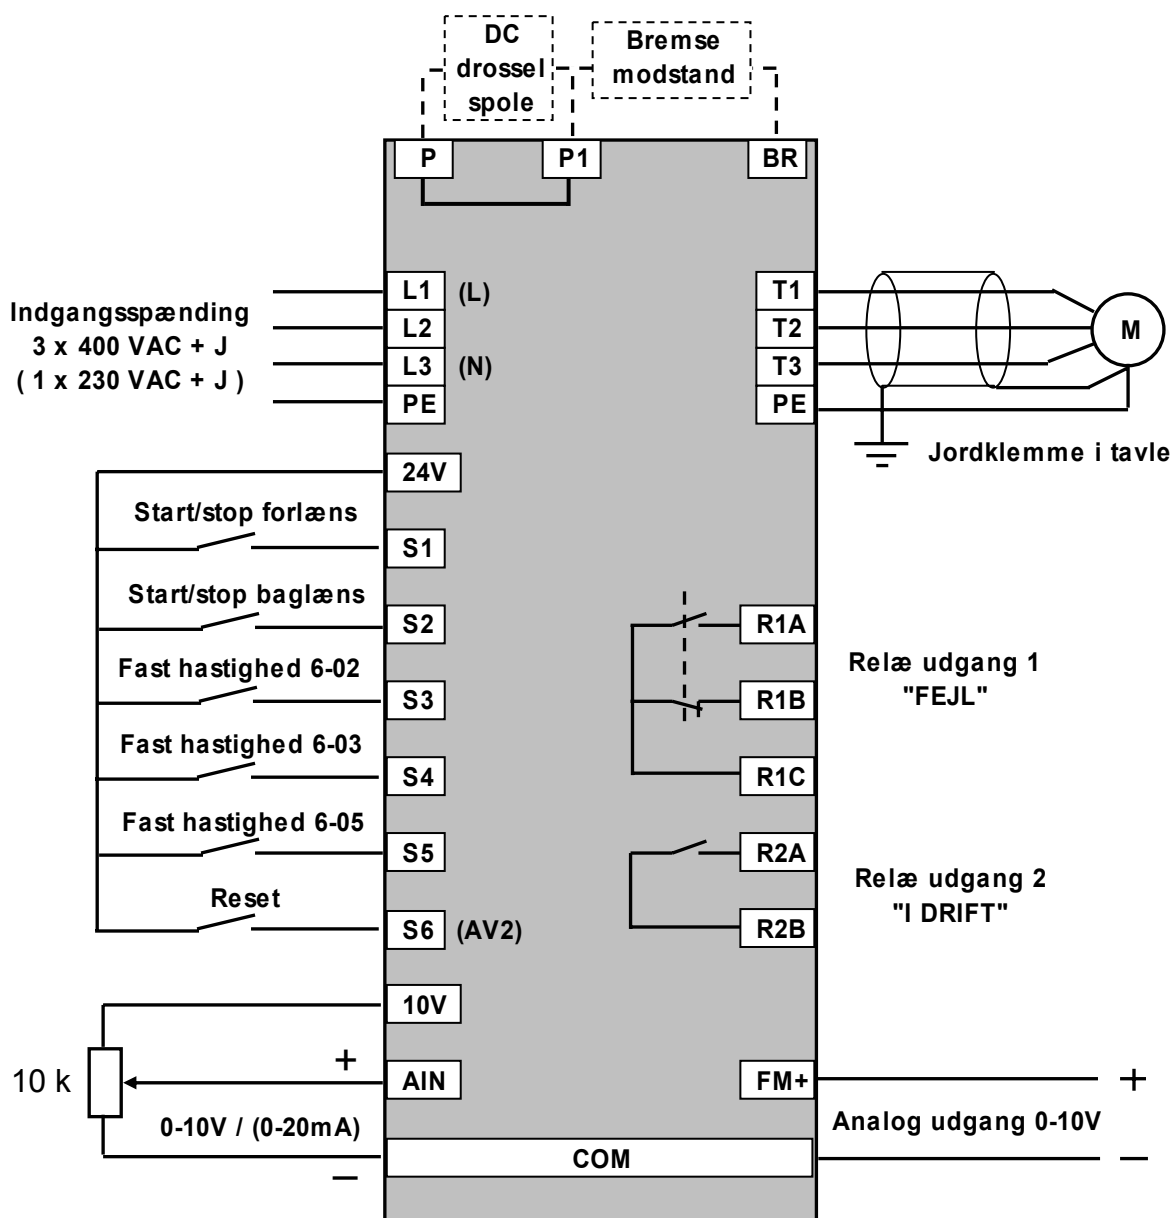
DC drossel spole

Bremse modstand

P

P1

BR

Indgangsspænding 3 x 400 VAC + J ( 1 x 230 VAC + J )

L1 (L)

L2

L3 (N)

PE

T1

T2

T3

PE

M

Jordklemme i tavle

24V

Start/stop forlæns

S1

Start/stop baglæns

S2

Fast hastighed 6-02

S3

Fast hastighed 6-03

S4

Fast hastighed 6-05

S5

Reset

S6 (AV2)

R1A

R1B

R1C

Relæ udgang 1 "FEJL"

R2A

R2B

Relæ udgang 2 "I DRIFT"

10V

10 k

+

AIN

0-10V / (0-20mA)

–

COM

FM+

+

Analog udgang 0-10V

–